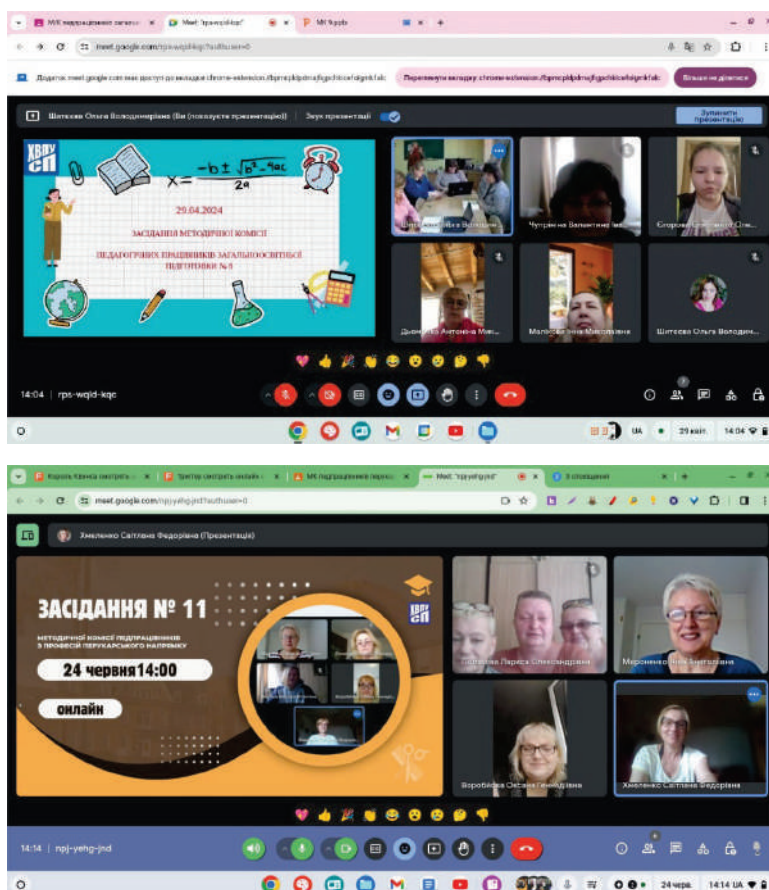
МК педпрацівників загальн | Meet: "rps-wqid-kqc" | МК ff.pptx

meet.google.com/rps-wqid-kqc?authuser=0

Додаток meet.google.com має доступ до вкладки chrome-extension://bpmcpldpdmajfigpchkicefoigmkfalc | Перевести на вкладку chrome-extension://bpmcpldpdmajfigpchkicefoigmkfalc | Більше не ділитися

Шитікова Ольга Володимирівна (Ви (показуєте презентацію)) | Звук презентації | Зупинити презентацію

ХВПУ СП

$x=\frac{-b\pm\sqrt{b^2-4ac}}{2a}$

29.04.2024

ЗАСІДАННЯ МЕТОДИЧНОЇ КОМІСІЇ

ПЕДАГОГІЧНИХ ПРАЦІВНИКІВ ЗАГАЛЬНООСВІТНЬОЇ ПІДГОТОВКИ №1

Шитікова Ольга Володимирівна | Чугуніна Валентина Ів... | Сгорова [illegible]

Дьяченко Антоніна Мих... | Малієвська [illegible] Миколаївна | Шитікова Ольга Володим...

14:04 | rps-wqid-kqc

UA 29 квіт. 14:04

Кароль Клінка смотреть | Трейлер смотреть онлайн | МК педпрацівників перукарс | Meet: "npj-yehg-jnd" | 3 сповіщення

meet.google.com/npj-yehg-jnd?authuser=0

Хмеленко Світлана Федорівна (Презентація)

ЗАСІДАННЯ № 11

методичної комісії педпрацівників з професії перукарського напрямку

24 червня 14:00

онлайн

ХВПУ СП

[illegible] Лариса Олександрівна | Мироненко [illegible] Анатоліївна

Воробйова Оксана Геннадіївна | Хмеленко Світлана Федорівна

14:14 | npj-yehg-jnd

24 черв. 14:14 UA